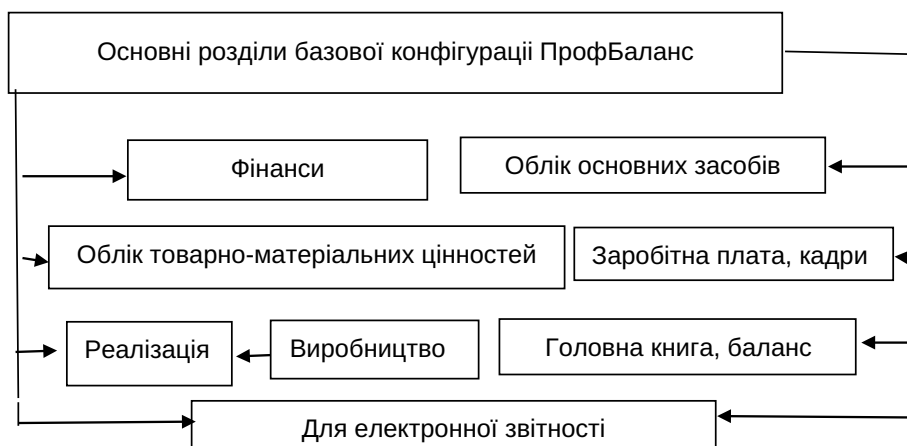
Основні розділи базової конфігурації ПрофБаланс

Фінанси

Облік основних засобів

Облік товарно-матеріальних цінностей

Заробітна плата, кадри

Реалізація

Виробництво

Головна книга, баланс

Для електронної звітності